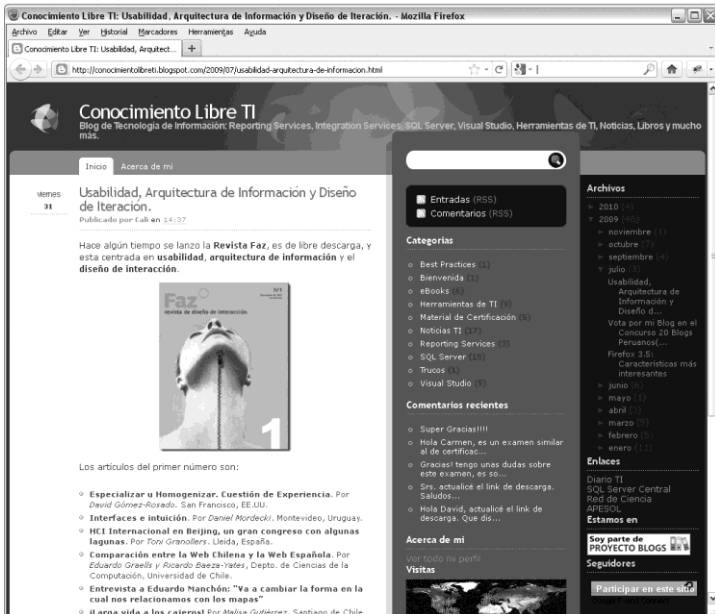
Conocimiento Libre TI: Usabilidad, Arquitectura de Información y Diseño de Iteración. - Mozilla Firefox

Archivo Editar Ver Historial Marcadores Herramientas Ayuda

Conocimiento Libre TI: Usabilidad, Arquitect...

http://conocimientolibreti.blogspot.com/2009/07/usabilidad-arquitectura-de-informacion.html

Conocimiento Libre TI
Blog de Tecnología de Información: Reporting Services, Integration Services, SQL Server, Visual Studio, Herramientas de TI, Noticias, Libros y mucho más.

Inicio Acerca de mi

viernes 31

Usabilidad, Arquitectura de Información y Diseño de Iteracion.
Publicado por Cali en 14:37

Hace algún tiempo se lanzo la Revista Faz, es de libre descarga, y esta centrada en usabilidad, arquitectura de información y el diseño de interacción.

Faz
revista de diseño de interacción
1

Los artículos del primer número son:

- Especializar u Homogenizar. Cuestión de Experiencia. Por David Gómez-Rosado. San Francisco, EE.UU.
- Interfaces e intuición. Por Daniel Mordecki. Montevideo, Uruguay.
- HCI Internacional en Beijing, un gran congreso con algunas lagunas. Por Toni Granollers. Lleida, España.
- Comparación entre la Web Chilena y la Web Española. Por Eduardo Graells y Ricardo Baeza-Yates, Depto. de Ciencias de la Computación, Universidad de Chile.
- Entrevista a Eduardo Manchón: "Va a cambiar la forma en la cual nos relacionamos con los mapas"
- ¡Larga vida a los cajeros! Por Malisa Gutiérrez. Santiago de Chile

Entradas (RSS)
Comentarios (RSS)

Categorías
- Best Practices (1)
- Bienvenida (1)
- eBooks (4)
- Herramientas de TI (9)
- Material de Certificación (5)
- Noticias TI (17)
- Reporting Services (3)
- SQL Server (10)
- Trucos (1)
- Visual Studio (5)

Comentarios recientes
- Super Gracias!!!!
- Hola Carmen, es un examen similar al de certificac...
- Gracias! tengo unas dudas sobre este examen, es so...
- Srs. actualicé el link de descarga. Saludos...
- Hola David, actualicé el link de descarga. Que dis...

Acerca de mi
Ver todo mi perfil
Visitas

Archivos
► 2010 (4)
▼ 2009 (46)
► noviembre (1)
► octubre (7)
► septiembre (4)
▼ julio (3)
Usabilidad, Arquitectura de Información y Diseño d...
Vota por mi Blog en el Concurso 20 Blogs Peruanos(...
Firefox 3.5: Características más interesantes
► junio (8)
► mayo (1)
► abril (2)
► marzo (5)
► febrero (5)
► enero (11)

Enlaces
Diario TI
SQL Server Central
Red de Ciencia
APESOL

Estamos en
Soy parte de PROYECTO BLOGS

Seguidores
Participar en este sitio